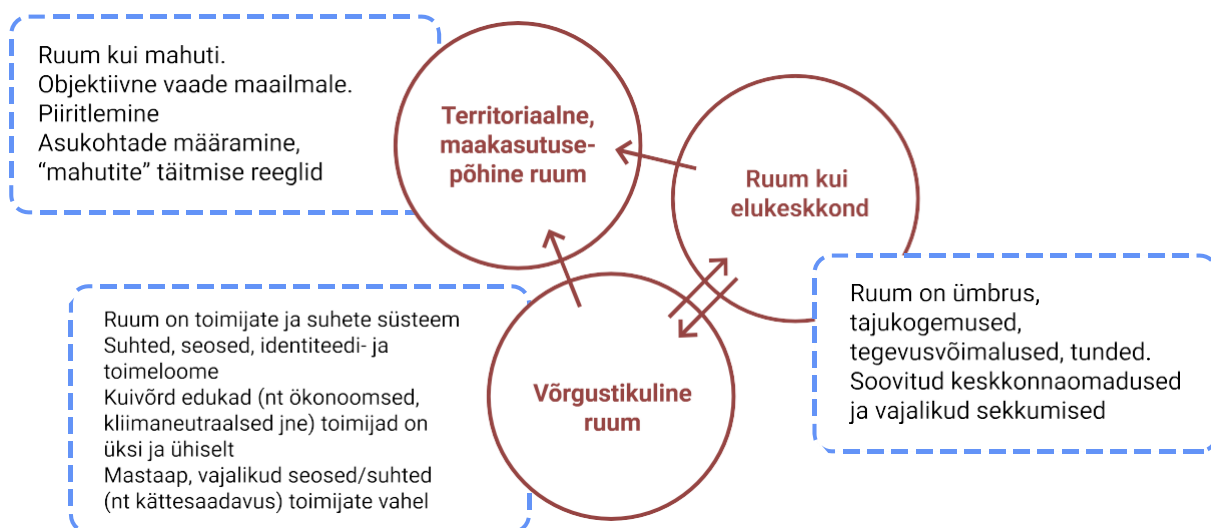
Ruum kui mahuti.
Objektiivne vaade maailmale.
Piiritlemine
Asukohtade määramine, "mahutite" täitmise reeglid

Territoriaalne, maakasutusepõhine ruum

Ruum kui elukeskkond

Ruum on ümbrus, tajukogemused, tegevusvõimalused, tunded.
Soovitud keskkonnaomadused ja vajalikud sekkumised

Ruum on toimijate ja suhete süsteem
Suhted, seosed, identiteedi- ja toimeloome
Kuivõrd edukad (nt ökonoomsed, kliimaneutraalsed jne) toimijad on üksi ja ühiselt
Mastaap, vajalikud seosed/suhted (nt kättesaadavus) toimijate vahel

Võrgustikuline ruum